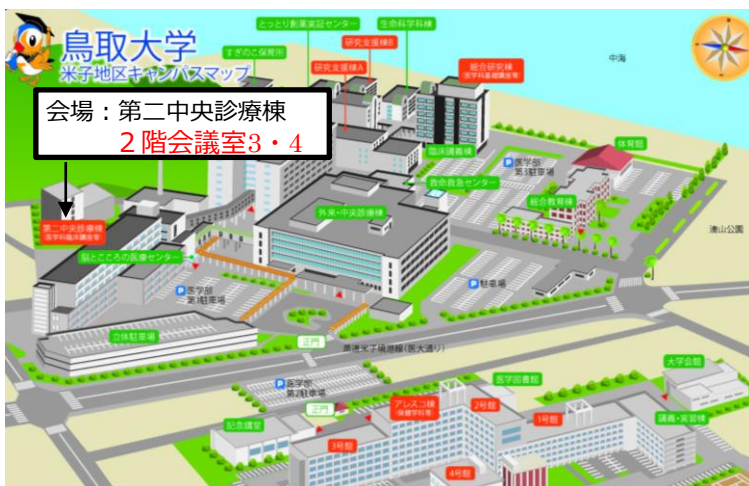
鳥取大学
米子地区キャンパスマップ

会場：第二中央診療棟
２階会議室３・４

とっとり創薬実証センター
生命科学科棟
すぎのこ保育所
研究支援棟B
研究支援棟A
総合研究棟
中海
臨床講義棟
体育館
医学部第3駐車場
救命救急センター
総合教育棟
湊山公園
第二中央診療棟
外来・中央診療棟
脳とこころの医療センター
医学部第1駐車場
駐車場
立体駐車場
正門
医学部第2駐車場
医学図書館
大学会館
正門
アレスコ棟
2号館
記念講堂
1号館
講義・実習棟
3号館
4号館